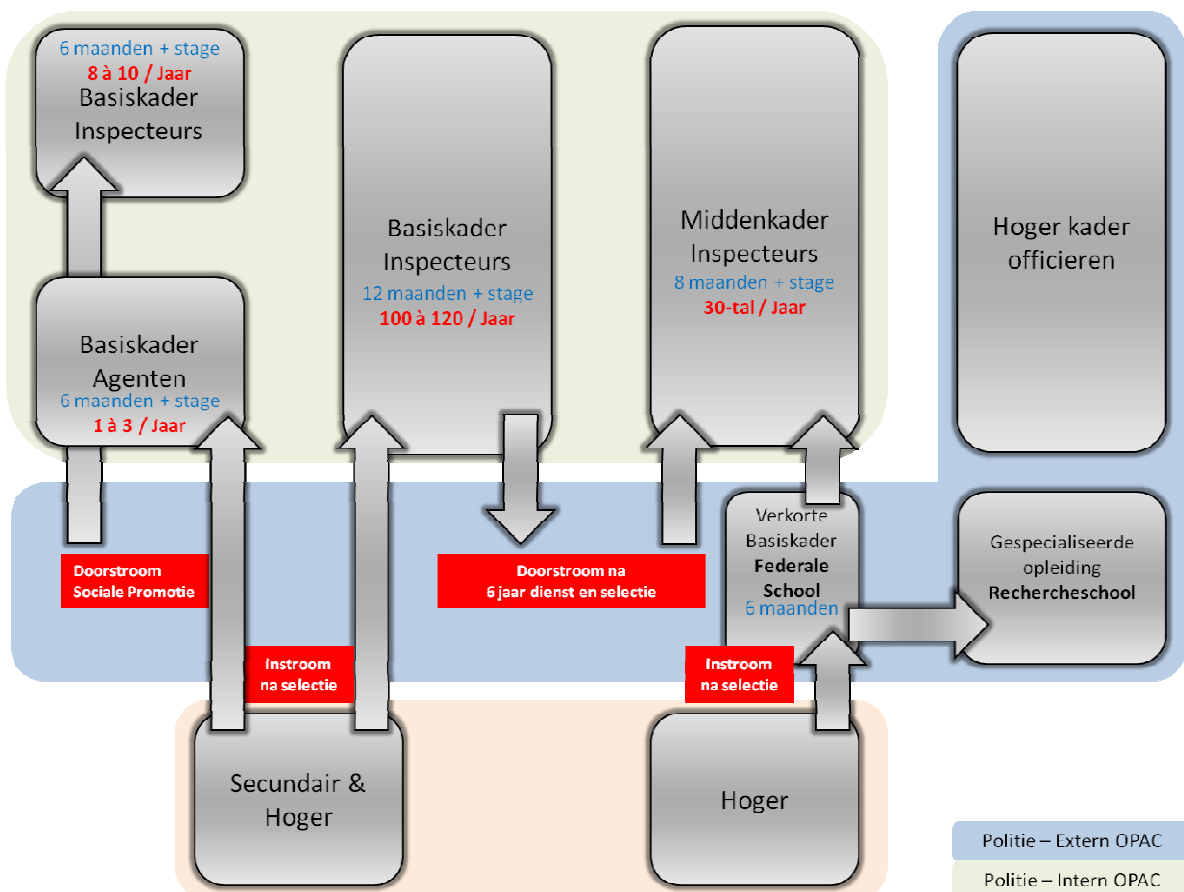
6 maanden + stage
8 à 10 / Jaar
Basiskader Inspecteurs

Basiskader Inspecteurs
12 maanden + stage
100 à 120 / Jaar

Middenkader Inspecteurs
8 maanden + stage
30-tal / Jaar

Hoger kader officieren

Basiskader Agenten
6 maanden + stage
1 à 3 / Jaar

Doorstroom Sociale Promotie

Doorstroom na 6 jaar dienst en selectie

Verkorte Basiskader Federale School
6 maanden

Gespecialiseerde opleiding Rechercheschool

Instroom na selectie

Instroom na selectie

Secundair & Hoger

Hoger

Politie – Extern OPAC
Politie – Intern OPAC